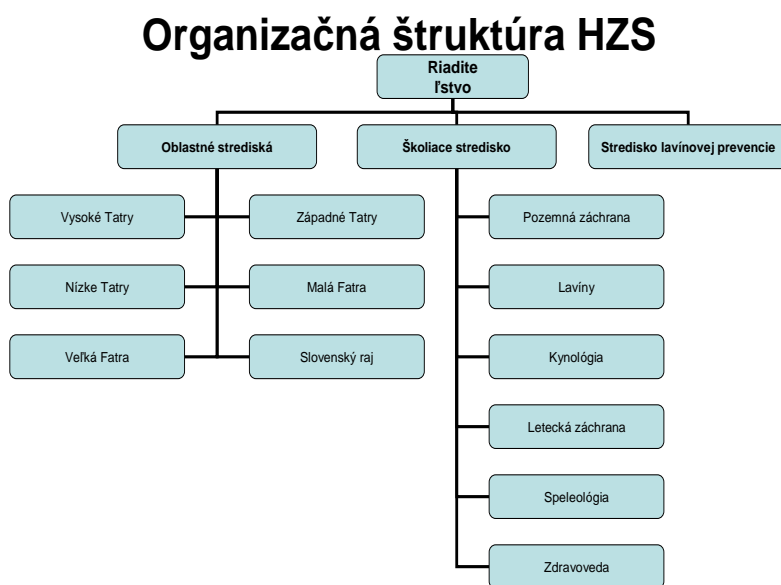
Organizačná štruktúra HZS

Riadite ľstvo

Oblastné strediská

Školiace stredisko

Stredisko lavínovej prevencie

Vysoké Tatry

Západné Tatry

Nízke Tatry

Malá Fatra

Veľká Fatra

Slovenský raj

Pozemná záchrana

Lavíny

Kynológia

Letecká záchrana

Speleológia

Zdravoveda